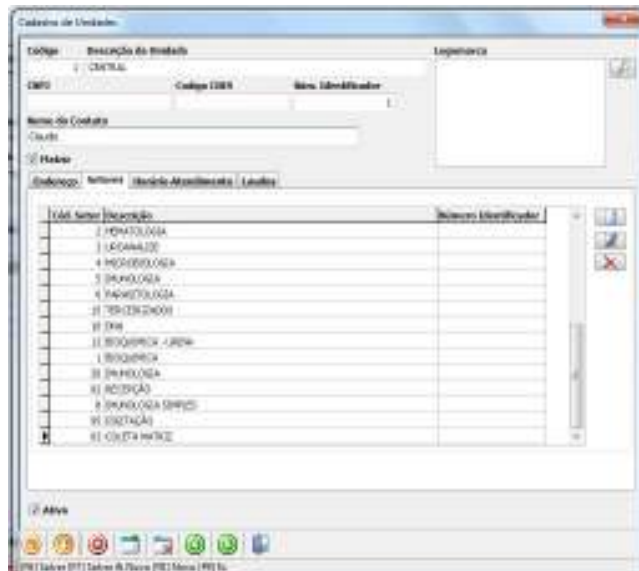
Cadastro de Unidades

Código
Descrição da Unidade
1 CENTRAL

Logomarca

CNPJ
Código CNES
Núm. Identificador
1

Nome do Contato
Claudio

Matriz

Endereço | Setores | Horário Atendimento | Laudos

| Cód. Setor | Descrição | Número Identificador |
|---|---|---|
| 2 | HEMATOLOGIA | |
| 3 | URIANALISE | |
| 4 | MICROBIOLOGIA | |
| 5 | IMUNOLOGIA | |
| 6 | PARASITOLOGIA | |
| 10 | TERCEIRIZADOS | |
| 11 | DNA | |
| 12 | BIOQUIMICA - URINA | |
| 1 | BIOQUIMICA | |
| 20 | IMUNOLOGIA | |
| 61 | RECEPÇÃO | |
| 8 | IMUNOLOGIA SEMPRE | |
| 95 | DIGITAÇÃO | |
| 62 | COLETA MATRIZ | |

Ativo

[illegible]